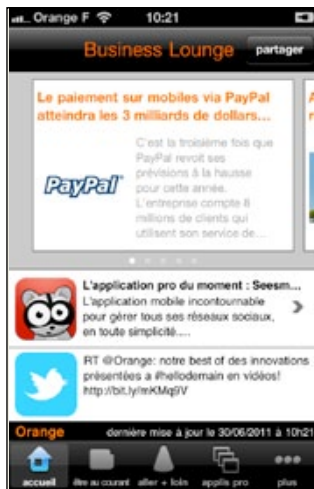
Orange F 10:21

Business Lounge partager

Le paiement sur mobiles via PayPal atteindra les 3 milliards de dollars...

PayPal

C'est la troisième fois que PayPal revoit ses prévisions à la hausse pour cette année. L'entreprise compte 8 millions de clients qui utilisent son service de...

A

L'application pro du moment : Seesm...
L'application mobile incontournable pour gérer tous ses réseaux sociaux, en toute simplicité....

RT @Orange: notre best of des innovations présentées à #hellodemain en vidéos! http://bit.ly/mKMq9V

Orange dernière mise à jour le 30/06/2011 à 10h21

accueil être au courant aller + loin applis pro plus